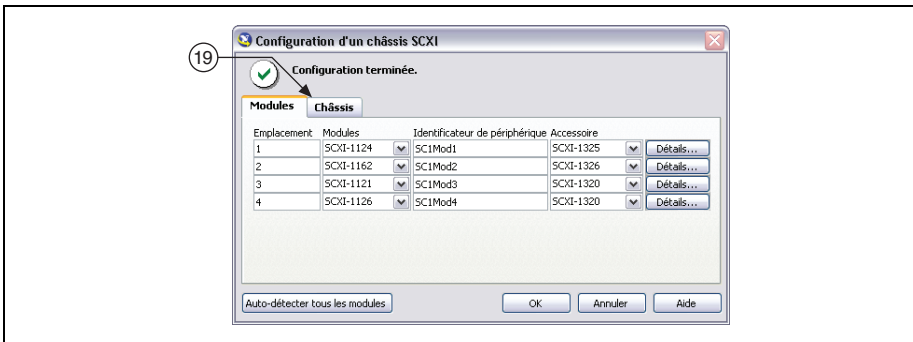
Configuration d'un châssis SCXI

19

Configuration terminée.

Modules | Châssis

| Emplacement | Modules | Identificateur de périphérique | Accessoire | |
|---|---|---|---|---|
| 1 | SCXI-1124 | SC1Mod1 | SCXI-1325 | Détails... |
| 2 | SCXI-1162 | SC1Mod2 | SCXI-1326 | Détails... |
| 3 | SCXI-1121 | SC1Mod3 | SCXI-1320 | Détails... |
| 4 | SCXI-1126 | SC1Mod4 | SCXI-1320 | Détails... |

Auto-détecter tous les modules

OK Annuler Aide